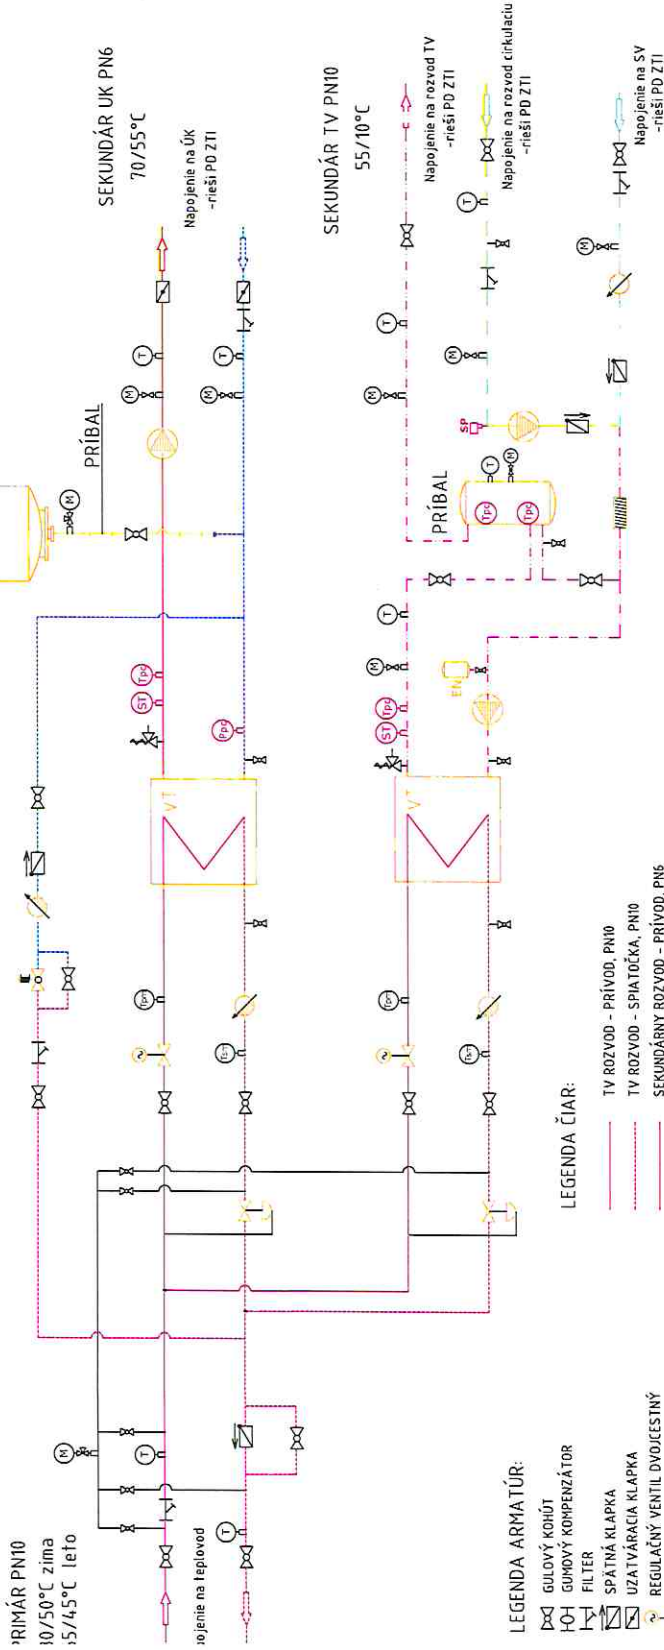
PRIMÁR PN10
80/50°C zima
55/45°C leto

ojenie na teplovod

PRÍBAL

SEKUNDÁR UK PN6
70/55°C

Napojenie na ÚK
-rieši PD ZTI

SEKUNDÁR TV PN10
55/10°C

Napojenie na rozvod TV
-rieši PD ZTI

Napojenie na rozvod cirkulaciu
-rieši PD ZTI

Napojenie na SV
-rieši PD ZTI

PRÍBAL

VT

VT

ST

Tpd

Ppd

Tpr

Tsr

EN

SP

Tpd

Tpd

T

M

LEGENDA ARMATÚR:
GULOVÝ KOHÚT
GUMOVÝ KOMPENZÁTOR
FILTER
SPÄTNÁ KLAPKA
UZATVÁRACIA KLAPKA
REGULAČNÝ VENTIL DVOJCESTNÝ

LEGENDA ČIAR:
TV ROZVOD - PRÍVOD, PN10
TV ROZVOD - SPIATOČKA, PN10
SEKUNDÁRNY ROZVOD - PRÍVOD, PN6